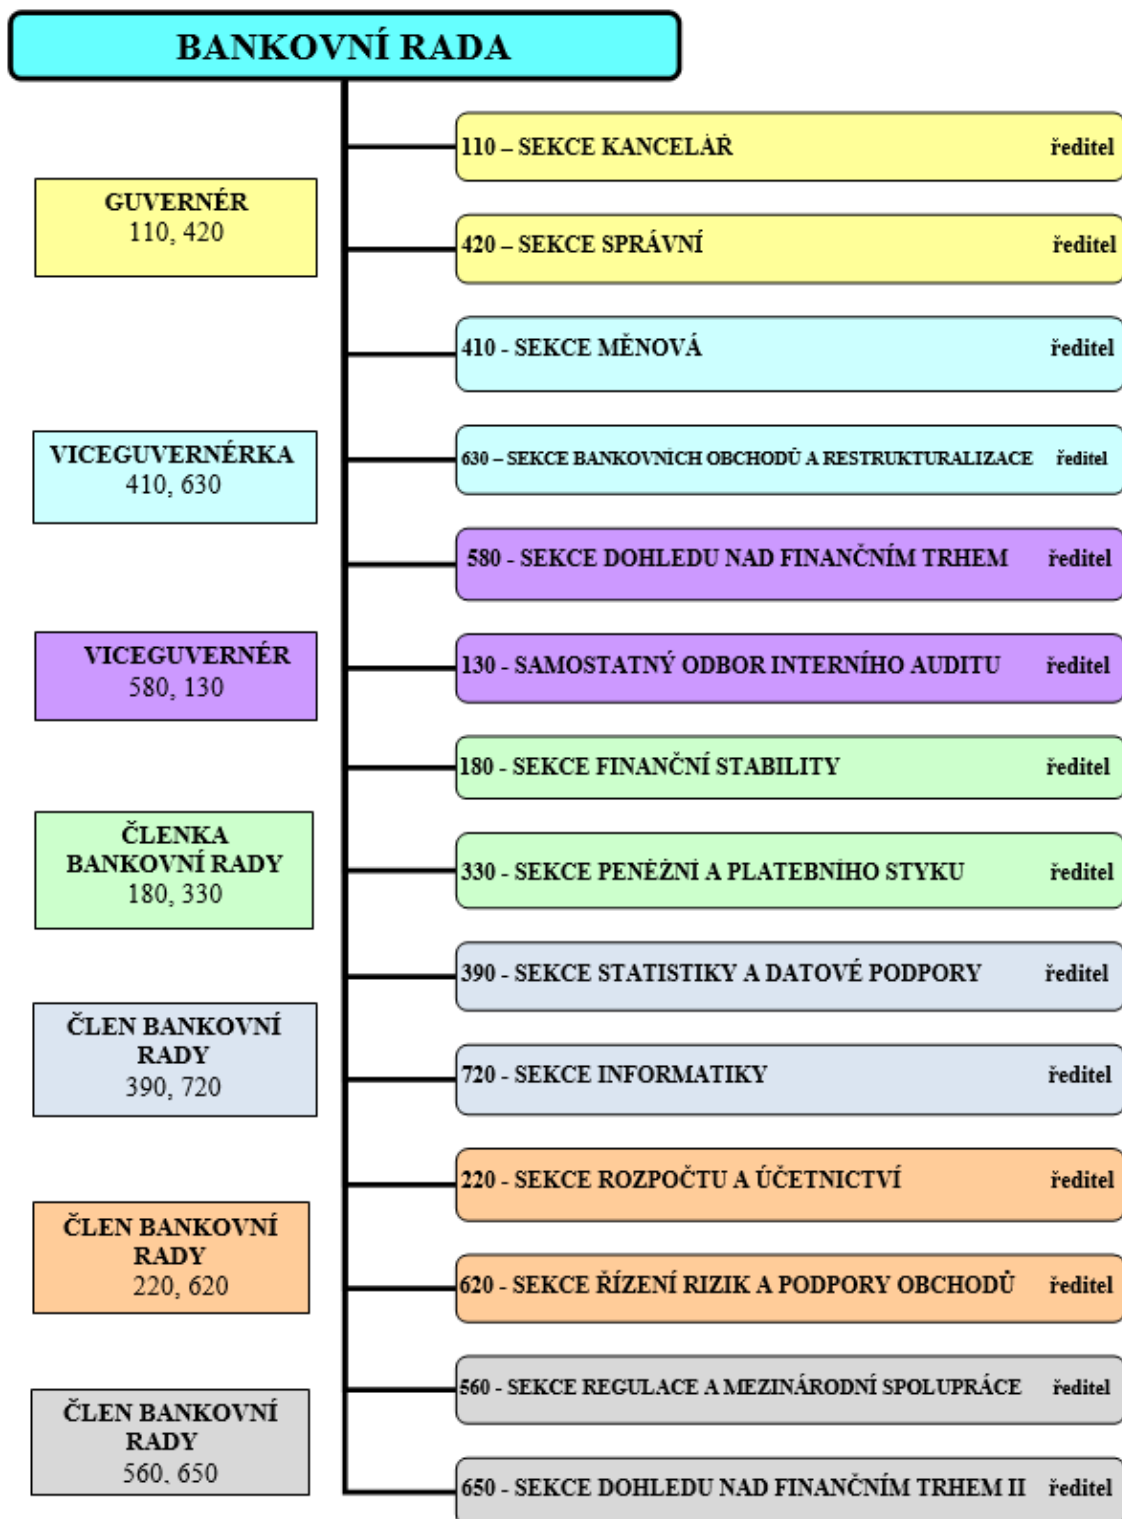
BANKOVNÍ RADA

GUVERNÉR
110, 420

VICEGUVERNÉRKA
410, 630

VICEGUVERNÉR
580, 130

ČLENKA BANKOVNÍ RADY
180, 330

ČLEN BANKOVNÍ RADY
390, 720

ČLEN BANKOVNÍ RADY
220, 620

ČLEN BANKOVNÍ RADY
560, 650

110 – SEKCE KANCELÁŘ ředitel

420 – SEKCE SPRÁVNÍ ředitel

410 - SEKCE MĚNOVÁ ředitel

630 – SEKCE BANKOVNÍCH OBCHODŮ A RESTRUKTURALIZACE ředitel

580 - SEKCE DOHLEDU NAD FINANČNÍM TRHEM ředitel

130 - SAMOSTATNÝ ODBOR INTERNÍHO AUDITU ředitel

180 - SEKCE FINANČNÍ STABILITY ředitel

330 - SEKCE PENĚŽNÍ A PLATEBNÍHO STYKU ředitel

390 - SEKCE STATISTIKY A DATOVÉ PODPORY ředitel

720 - SEKCE INFORMATIKY ředitel

220 - SEKCE ROZPOČTU A ÚČETNICTVÍ ředitel

620 - SEKCE ŘÍZENÍ RIZIK A PODPORY OBCHODŮ ředitel

560 - SEKCE REGULACE A MEZINÁRODNÍ SPOLUPRÁCE ředitel

650 - SEKCE DOHLEDU NAD FINANČNÍM TRHEM II ředitel